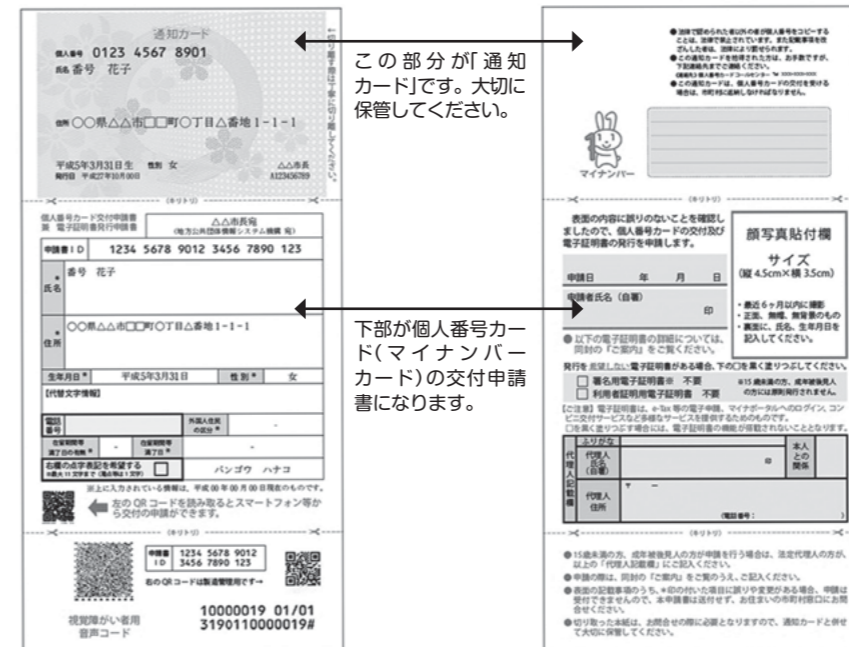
通知カード
個人番号 0123 4567 8901
氏名 番号 花子

住所 ○○県△△市□□町○丁目△番地1-1-1

平成5年3月31日生 性別 女
発行日 平成27年10月00日
△△市長
A123456789

この部分が「通知カード」です。大切に保管してください。

(キリトリ)

個人番号カード交付申請書
兼 電子証明書発行申請書
△△市長宛
(地方公共団体情報システム機構 宛)

申請書ID 1234 5678 9012 3456 7890 123

氏名 番号 花子

住所 ○○県△△市□□町○丁目△番地1-1-1

生年月日 平成5年3月31日 性別 女

【代替文字情報】

電話番号
外国人住民の区分
在留期間等満了日の年月日
在留期間等満了日

右欄の点字表記を希望する □
バンゴウ ハナコ

※上に入力されている情報は、平成00年00月00日現在のものです。

左のQRコードを読み取るとスマートフォン等から交付の申請ができます。

(キリトリ)

申請書ID 1234 5678 9012 3456 7890 123

右のQRコードは製造管理用です→

視覚障がい者用音声コード

10000019 01/01
3190110000019#

下部が個人番号カード(マイナンバーカード)の交付申請書になります。

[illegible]

マイナンバー

(キリトリ)

表面の内容に誤りのないことを確認しましたので、個人番号カードの交付及び電子証明書の発行を申請します。

申請日 年 月 日

申請者氏名(自署) 印

● 以下の電子証明書の詳細については、同封の「ご案内」をご覧ください。

発行を希望しない電子証明書がある場合、下の□を黒く塗りつぶしてください。
□ 署名用電子証明書 不要
□ 利用者証明用電子証明書 不要
※15歳未満の方、成年被後見人の方には原則発行されません。

【ご注意】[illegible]

顔写真貼付欄
サイズ
(縦4.5cm×横3.5cm)
・最近6ヶ月以内に撮影
・正面、無帽、無背景のもの
・裏面に、氏名、生年月日を記入してください。

代理人記載欄
ふりがな
代理人氏名(自署) 印
本人との関係
代理人住所 〒 ー
(電話番号: )

(キリトリ)

● 15歳未満の方、成年被後見人の方が申請を行う場合は、法定代理人の方が、以上の「代理人記載欄」にご記入ください。
● 申請の際は、同封の「ご案内」をご覧のうえ、ご記入ください。
● 表面の記載事項のうち、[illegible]
● 切り取った本紙は、お問合せの際に必要となりますので、通知カードと併せて大切に保管してください。